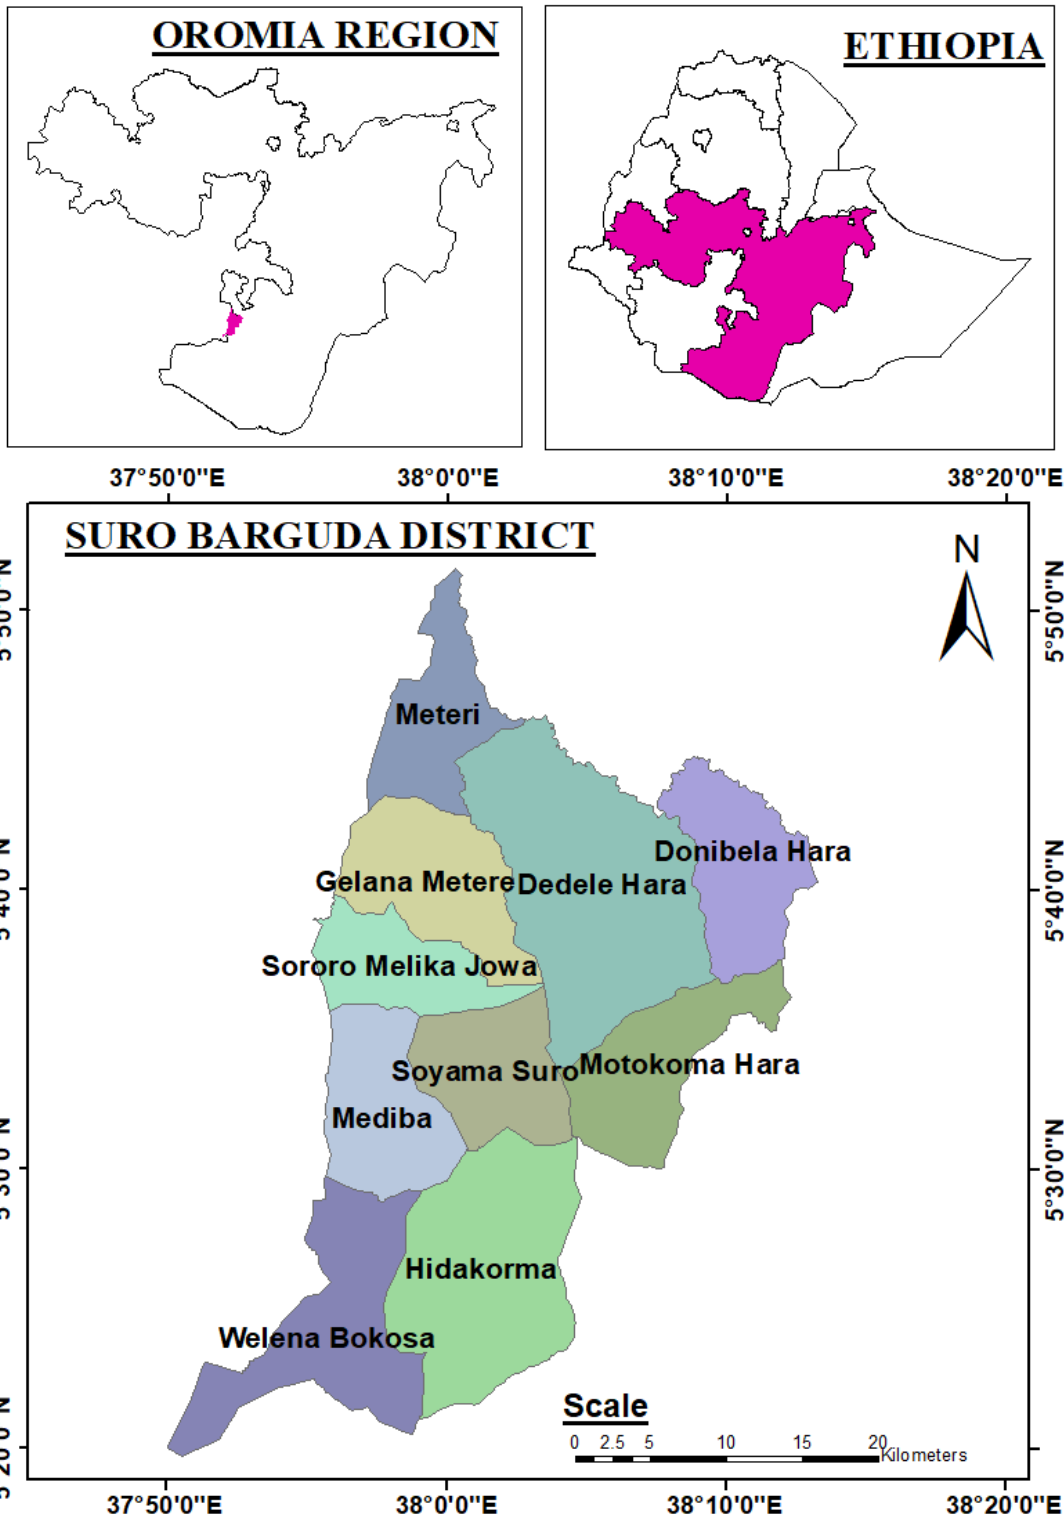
OROMIA REGION

ETHIOPIA

37°50'0"E 38°0'0"E 38°10'0"E 38°20'0"E

SURO BARGUDA DISTRICT

N

5°50'0"N
5°40'0"N
5°30'0"N
5°20'0"N

5°50'0"N
5°40'0"N
5°30'0"N

Meteri

Donibela Hara

Gelana Metere

Dedele Hara

Sororo Melika Jowa

Soyama Suro

Motokoma Hara

Mediba

Hidakorma

Welena Bokosa

Scale

0 2.5 5 10 15 20 Kilometers

37°50'0"E 38°0'0"E 38°10'0"E 38°20'0"E